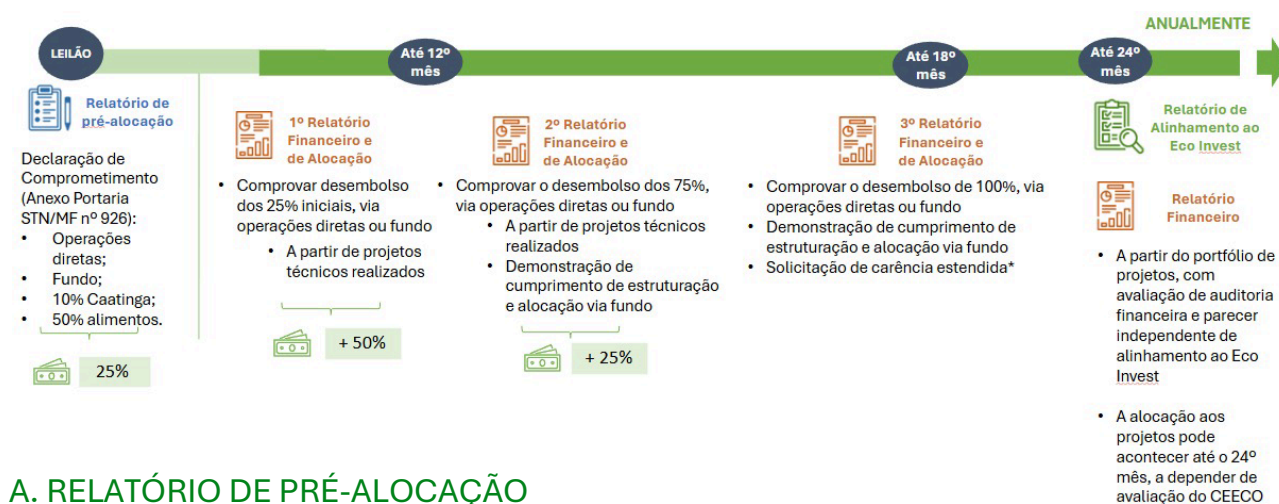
ANUALMENTE

LEILÃO

Até 12º mês

Até 18º mês

Até 24º mês

Relatório de pré-alocação

Declaração de Comprometimento (Anexo Portaria STN/MF nº 926):
• Operações diretas;
• Fundo;
• 10% Caatinga;
• 50% alimentos.

25%

1º Relatório Financeiro e de Alocação

• Comprovar desembolso dos 25% iniciais, via operações diretas ou fundo
  • A partir de projetos técnicos realizados

+ 50%

2º Relatório Financeiro e de Alocação

• Comprovar o desembolso dos 75%, via operações diretas ou fundo
  • A partir de projetos técnicos realizados
  • Demonstração de cumprimento de estruturação e alocação via fundo

+ 25%

3º Relatório Financeiro e de Alocação

• Comprovar o desembolso de 100%, via operações diretas ou fundo
• Demonstração de cumprimento de estruturação e alocação via fundo
• Solicitação de carência estendida*

Relatório de Alinhamento ao Eco Invest

Relatório Financeiro

• A partir do portfólio de projetos, com avaliação de auditoria financeira e parecer independente de alinhamento ao Eco Invest

• A alocação aos projetos pode acontecer até o 24º mês, a depender de avaliação do CEECO

A. RELATÓRIO DE PRÉ-ALOCAÇÃO